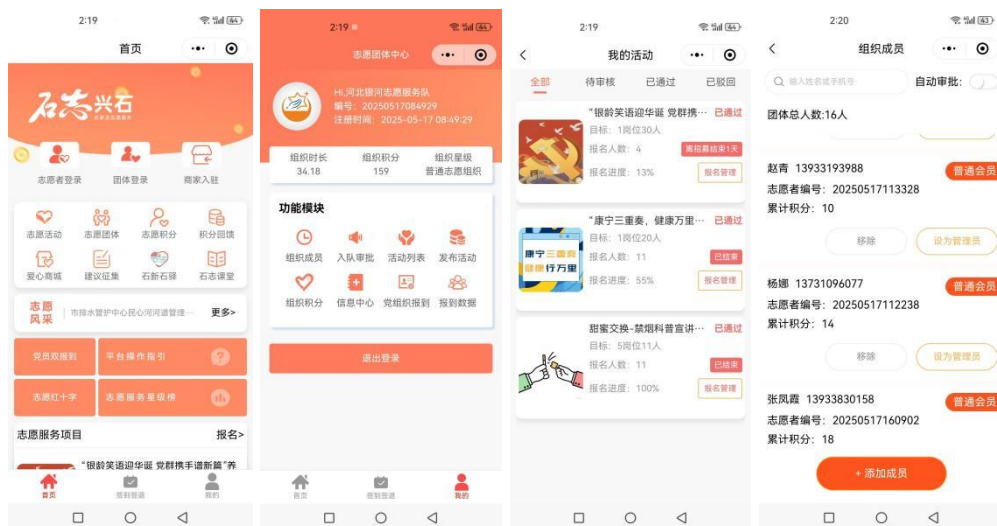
2:19

首页

石志兴石

志愿者登录　团体登录　商家入驻

志愿活动　志愿团体　志愿积分　积分回馈
爱心商城　建议征集　石新石驿　石志课堂

志愿风采　市排水管护中心民心河河道管理…　更多>

党员双报到　平台操作指引
志愿红十字　志愿服务星级榜

志愿服务项目　报名>

"银龄笑语迎华诞 党群携手谱新篇"养

首页　签到签退　我的

2:19

志愿团体中心

Hi,河北银河志愿服务队
编号：20250517084929
注册时间：2025-05-17 08:49:29

| 组织时长 | 组织积分 | 组织星级 |
|---|---|---|
| 34.18 | 159 | 普通志愿组织 |

功能模块

组织成员　入队审批　活动列表　发布活动
组织积分　信息中心　党组织报到　报到数据

退出登录

首页　签到签退　我的

2:19

我的活动

全部　待审核　已通过　已驳回

"银龄笑语迎华诞 党群携… 已通过
目标：1岗位30人
报名人数：4　离招募结束1天
报名进度：13%　报名管理

"康宁三重奏，健康万里… 已通过
目标：1岗位20人
报名人数：11　已结束
报名进度：55%　报名管理

甜蜜交换-禁烟科普宣讲… 已通过
目标：5岗位11人
报名人数：11　已结束
报名进度：100%　报名管理

2:20

组织成员

输入姓名或手机号　自动审批：

团体总人数:16人

赵青 13933193988　普通会员
志愿者编号：20250517113328
累计积分：10
移除　设为管理员

杨娜 13731096077　普通会员
志愿者编号：20250517112238
累计积分：14
移除　设为管理员

张凤霞 13933830158　普通会员
志愿者编号：20250517160902
累计积分：18

+ 添加成员